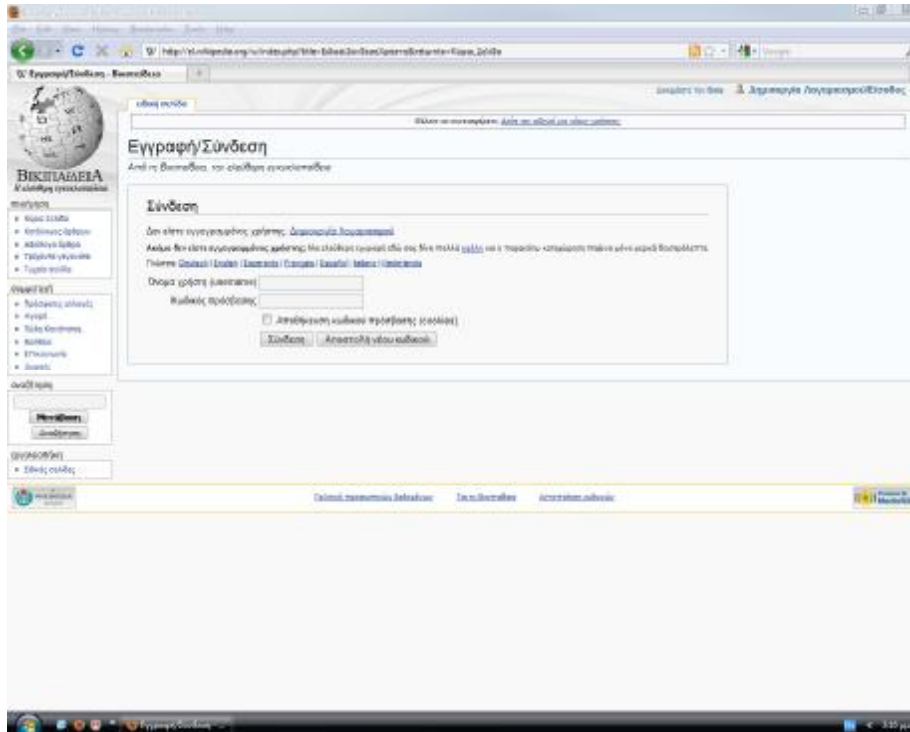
Εγγραφή/Σύνδεση - Βικιπαίδεια

Εγγραφή/Σύνδεση

Από τη Βικιπαίδεια, την ελεύθερη εγκυκλοπαίδεια

ειδική σελίδα

Δημιουργία λογαριασμού/Είσοδος

ΒΙΚΙΠΑΙΔΕΙΑ
Η ελεύθερη εγκυκλοπαίδεια

Σύνδεση

Δεν είστε εγγεγραμμένος χρήστης; Δημιουργία λογαριασμού

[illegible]

Γλώσσα: Deutsch | English | Esperanto | Français | Español | Italiano | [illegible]

Όνομα χρήστη (username):
Κωδικός πρόσβασης:
Αποθήκευση κωδικού πρόσβασης (cookies)
Σύνδεση
Αποστολή νέου κωδικού

πλοήγηση
αναζήτηση
Μετάβαση
Αναζήτηση
εργαλειοθήκη
Ειδικές σελίδες

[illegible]
Σχετικά με τη Βικιπαίδεια
Αποποίηση ευθυνών